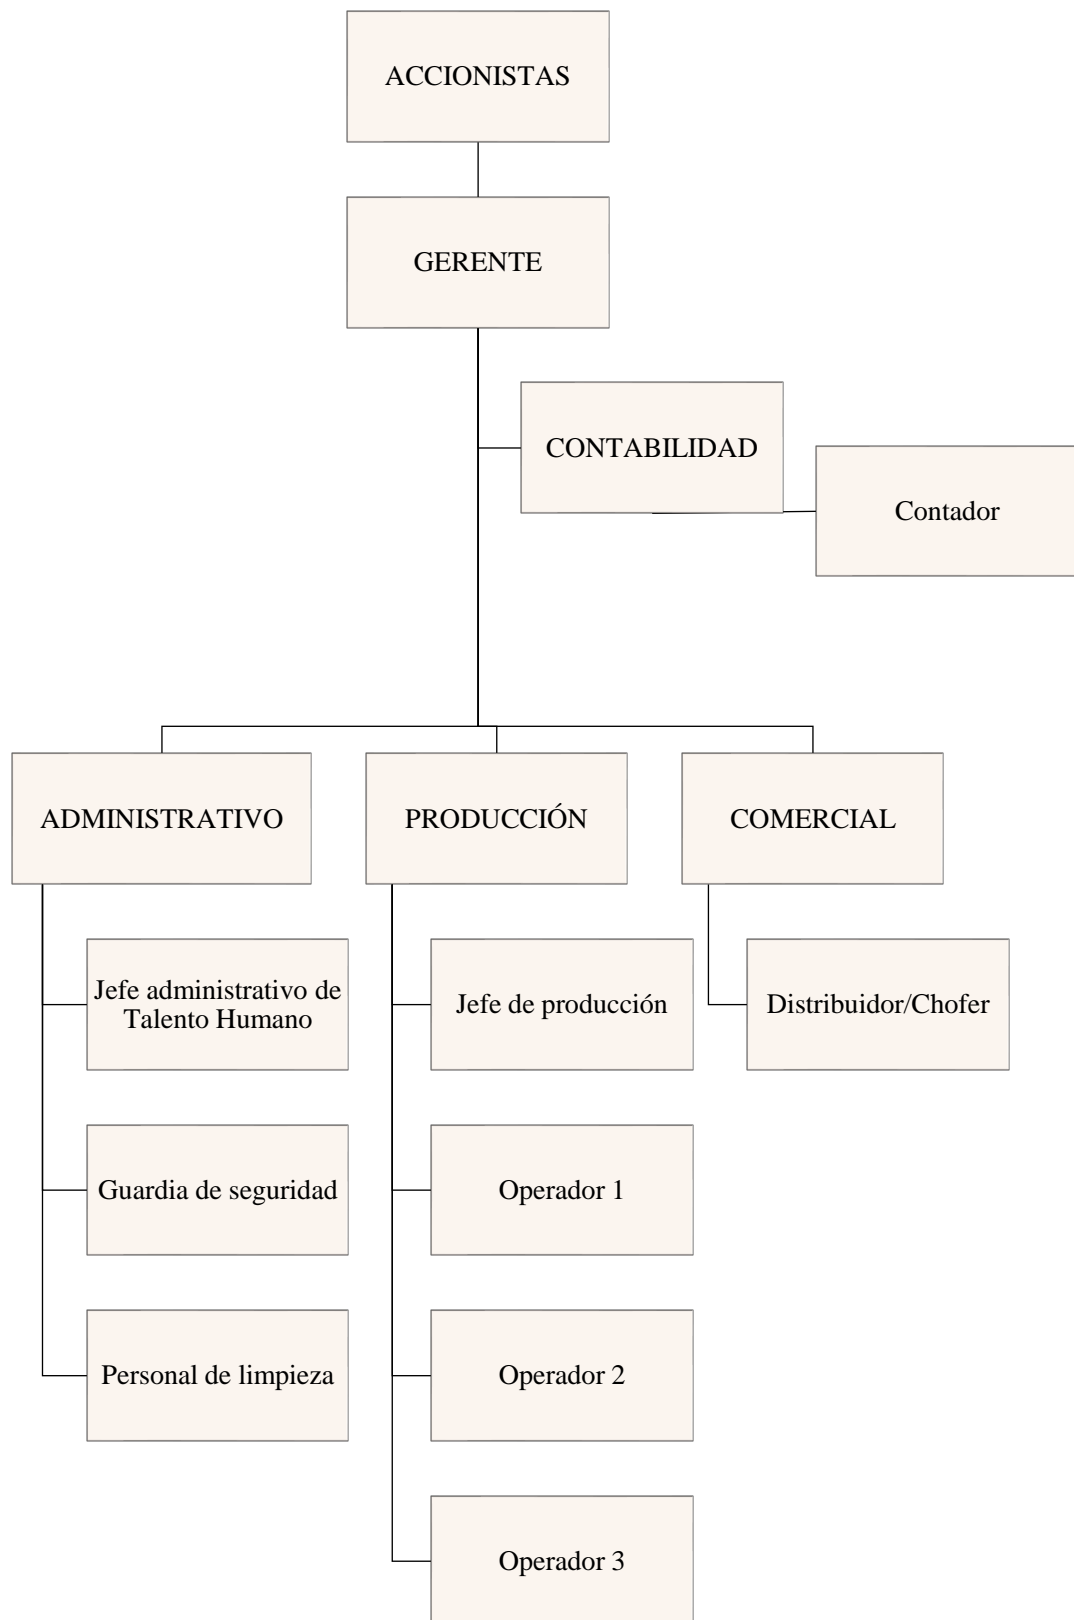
ACCIONISTAS

GERENTE

CONTABILIDAD

Contador

ADMINISTRATIVO

Jefe administrativo de Talento Humano

Guardia de seguridad

Personal de limpieza

PRODUCCIÓN

Jefe de producción

Operador 1

Operador 2

Operador 3

COMERCIAL

Distribuidor/Chofer